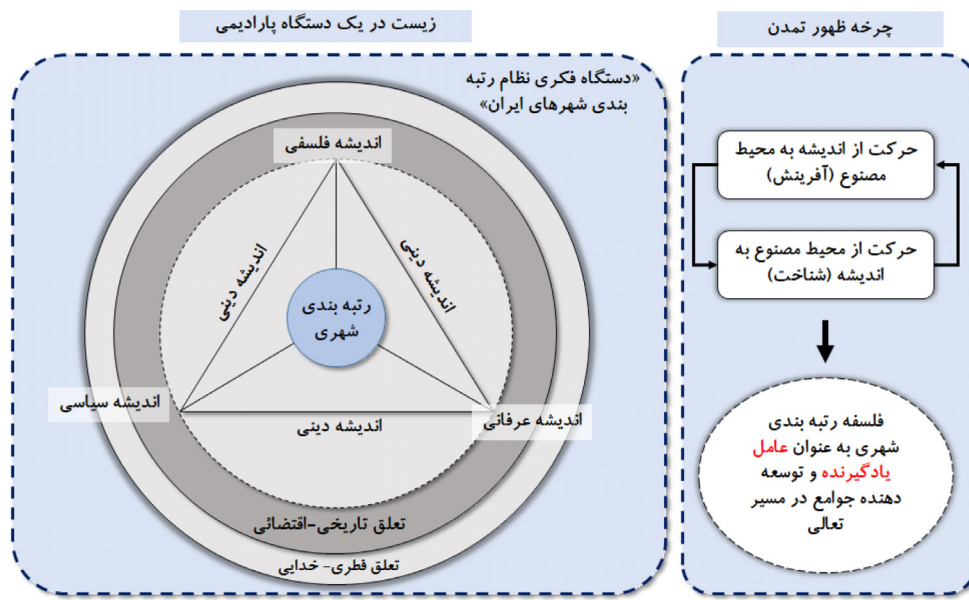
چرخه ظهور تمدن

حرکت از اندیشه به محیط مصنوع (آفرینش)

حرکت از محیط مصنوع به اندیشه (شناخت)

فلسفه رتبه بندی شهری به عنوان عامل یادگیرنده و توسعه دهنده جوامع در مسیر تعالی

زیست در یک دستگاه پارادیمی

«دستگاه فکری نظام رتبه بندی شهرهای ایران»

اندیشه فلسفی

اندیشه دینی

اندیشه دینی

رتبه بندی شهری

اندیشه سیاسی

اندیشه عرفانی

اندیشه دینی

تعلق تاریخی-اقتضائی

تعلق فطری- خدایی